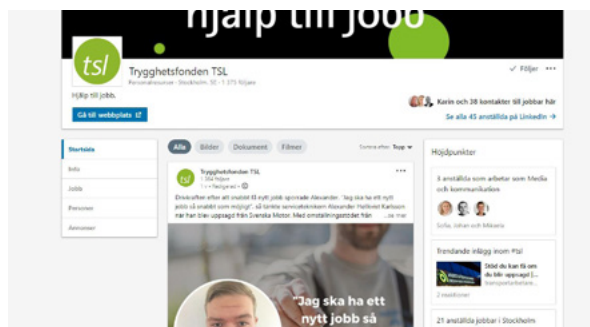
hjälp till jobb

tsl

Trygghetsfonden TSL

Personalresurser · Stockholm, SE · 1 375 följare

✓ Följer •••

Hjälp till jobb.

Gå till webbplats

Karin och 38 kontakter till jobbar här

Se alla 45 anställda på LinkedIn →

Startsida

Info

Jobb

Personer

Annonser

Alla Bilder Dokument Filmer

Sortera efter: Topp

Höjdpunkter

Trygghetsfonden TSL

1 354 följare

1 v • Redigerat •

Drivkraften efter att snabbt få nytt jobb sporrade Alexander. "Jag ska ha ett nytt jobb så snabbt som möjligt"...så tänkte serviceteknikern Alexander Hellkvist Karlsson när han blev uppsagd från Svenska Motor. Med omställningsstödet från ...se mer

3 anställda som arbetar som Media och kommunikation

Sofia, Johan och Mikaela

Trendande inlägg inom #tsl

Stöd du kan få om du blir uppsagd | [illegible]

2 reaktioner

"Jag ska ha ett nytt jobb så

21 anställda jobbar i Stockholm